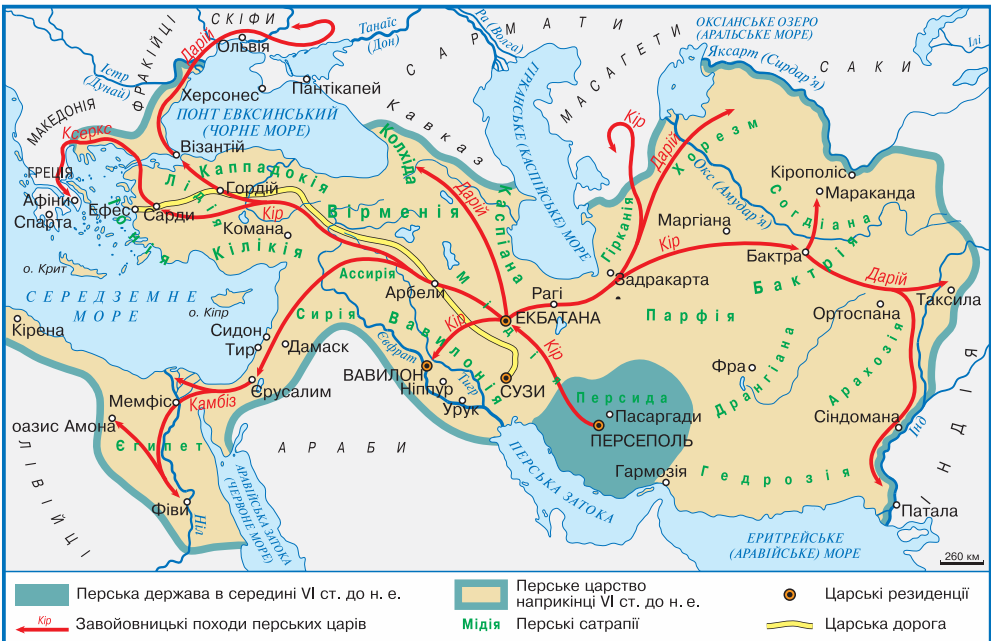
СКІФИ
ФРАКІЙЦІ
Дарій
Ольвія
Танаїс (Дон)
Ра (Волга)
С А Р М А Т И
ОКСІАНСЬКЕ ОЗЕРО (АРАЛЬСЬКЕ МОРЕ)
Яксарт (Сирдар'я)
С А К И
Ілі
Істр (Дунай)
Пантікапей
Херсонес
МАСАГЕТИ
МАКЕДОНІЯ
ПОНТ ЕВКСИНСЬКИЙ (ЧОРНЕ МОРЕ)
К а в к а з
ГІРКАНСЬКЕ (КАСПІЙСЬКЕ) МОРЕ
Кір
Ксеркс
Візантій
Колхіда
Дарій
Хорезм
Окс (Амудар'я)
ГРЕЦІЯ
Каппадокія
Гордій
Лідія
Кір
Вірменія
Каспіана
Гірканія
Кірополіс
Мараканда
Афіни
Ефес
Сарди
Іонія
Дарій
Маргіана
Согдіана
Спарта
Комана
Кілікія
Кір
Бактра
о. Крит
Ассирія
Мідія
Рагі
Задракарта
Бактрія
Дарій
Таксила
СЕРЕДЗЕМНЕ МОРЕ
о. Кіпр
Арбели
Кір
ЕКБАТАНА
Парфія
Ортоспана
Кірена
Сидон
Сирія
Вавилонія
Тир
Дамаск
Євфрат
Кір
ВАВИЛОН
Фра
Арахозія
І Н Д І Я
Мемфіс
Ніппур
СУЗИ
Дрангіана
Єрусалим
Тигр
Персида
Кімбіз
Урук
Пасаргади
Сіндомана
оазис Амона
ПЕРСЕПОЛЬ
Інд
Єгипет
А Р А Б И
ПЕРСЬКА ЗАТОКА
ЛІВІЙЦІ
Гармозія
Гедрозія
АРАВІЙСЬКА ЗАТОКА (ЧЕРВОНЕ МОРЕ)
Фіви
Ніл
Патала
ЕРИТРЕЙСЬКЕ (АРАВІЙСЬКЕ) МОРЕ
260 км

Перська держава в середині VI ст. до н. е.
Перське царство наприкінці VI ст. до н. е.
Царські резиденції
Кір Завойовницькі походи перських царів
Мідія Перські сатрапії
Царська дорога